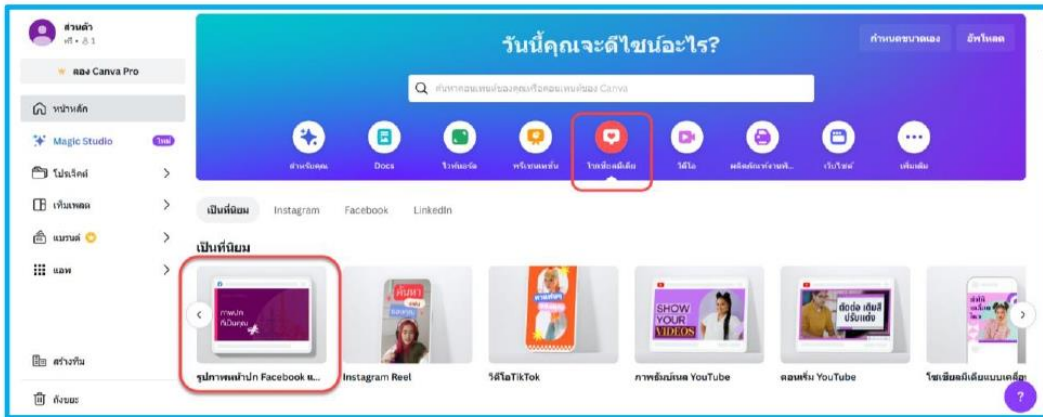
ส่วนตัว
ฟรี • 1

ลอง Canva Pro

หน้าหลัก

Magic Studio ใหม่

โปรเจกต์

เทมเพลต

แบรนด์

แอพ

สร้างทีม

ถังขยะ

วันนี้คุณจะดีไซน์อะไร?

กำหนดขนาดเอง

อัพโหลด

ค้นหาคอนเทนต์ของคุณหรือคอนเทนต์ของ Canva

สำหรับคุณ

Docs

ไวท์บอร์ด

พรีเซนเทชั่น

โซเชียลมีเดีย

วิดีโอ

ผลิตภัณฑ์การพิมพ์...

เว็บไซต์

เพิ่มเติม

เป็นที่นิยม

Instagram

Facebook

LinkedIn

เป็นที่นิยม

ภาพปก ที่เป็นคุณ

ค้นหา

SHOW YOUR VIDEOS

ตัดต่อ เติมสี ปรับแต่ง

รูปภาพหน้าปก Facebook ช...

Instagram Reel

วิดีโอTikTok

ภาพขนาดย่อ YouTube

ตอนจบ YouTube

โซเชียลมีเดียแบบเคลื่อ

?